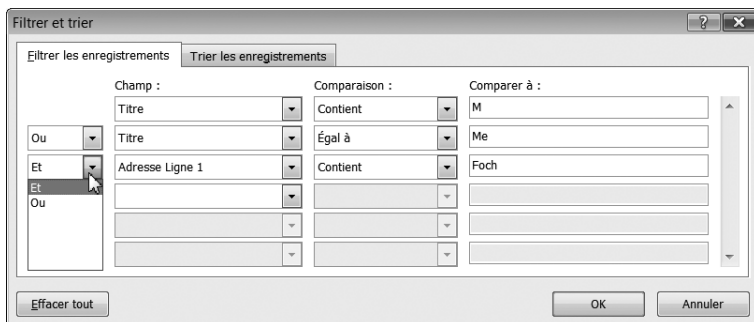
Filtrer et trier

?

Filtrer les enregistrements | Trier les enregistrements

| | Champ : | Comparaison : | Comparer à : |
|---|---|---|---|
| | Titre | Contient | M |
| Ou | Titre | Égal à | Me |
| Et | Adresse Ligne 1 | Contient | Foch |

Et
Ou

Effacer tout

OK

Annuler